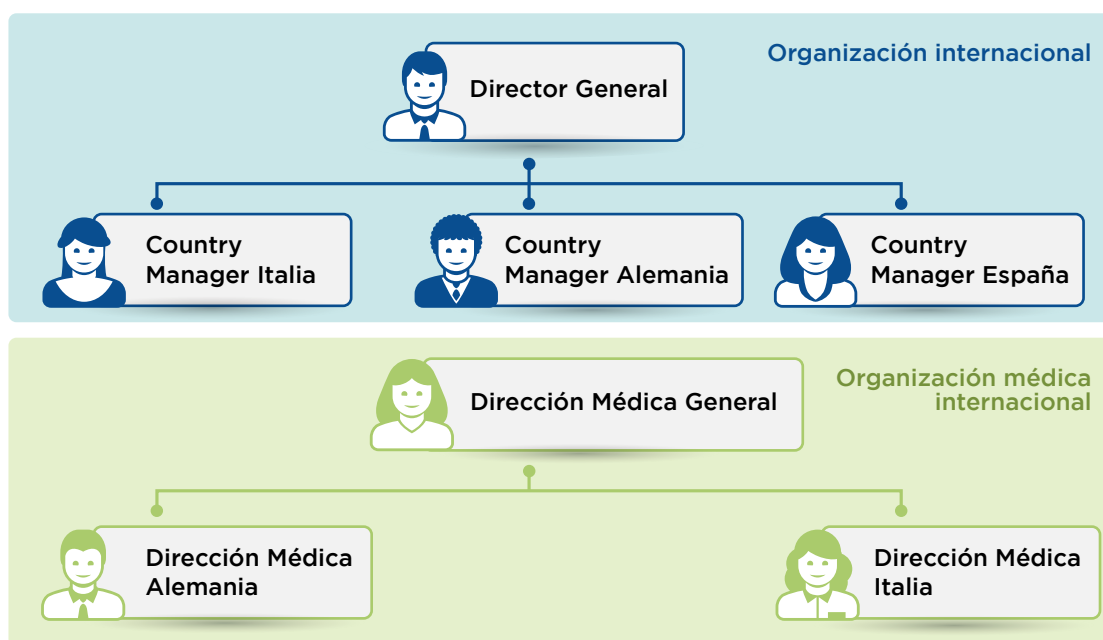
Organización internacional

Director General

Country Manager Italia

Country Manager Alemania

Country Manager España

Organización médica internacional

Dirección Médica General

Dirección Médica Alemania

Dirección Médica Italia